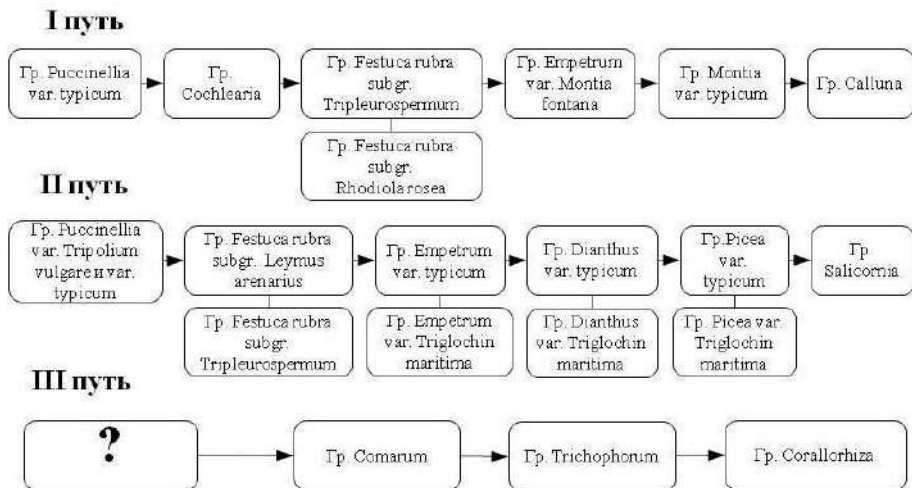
I путь

Гр. Puccinellia var. typicum

Гр. Cochlearia

Гр. Festuca rubra subgr. Tripleurospermum

Гр. Festuca rubra subgr. Rhodiola rosea

Гр. Empetrum var. Montia fontana

Гр. Montia var. typicum

Гр. Calluna

II путь

Гр. Puccinellia var. Tripolium vulgare и var. typicum

Гр. Festuca rubra subgr. Leymus arenarius

Гр. Festuca rubra subgr. Tripleurospermum

Гр. Empetrum var. typicum

Гр. Empetrum var. Triglochin maritima

Гр. Dianthus var. typicum

Гр. Dianthus var. Triglochin maritima

Гр.Picea var. typicum

Гр. Picea var. Triglochin maritima

Гр. Salicornia

III путь

?

Гр. Comarum

Гр. Trichophorum

Гр. Corallorhiza